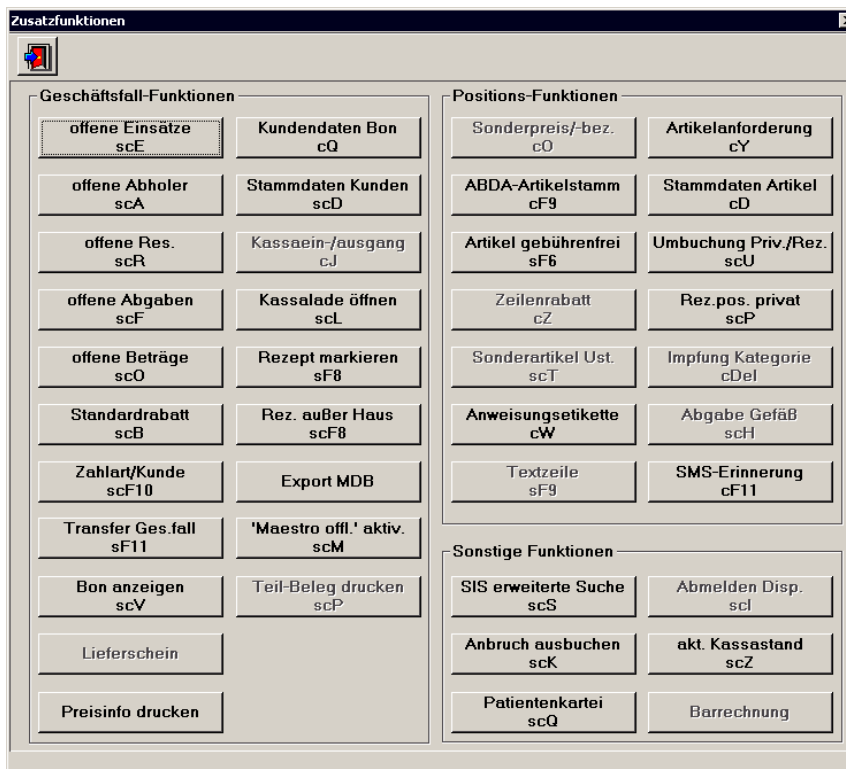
Zusatzfunktionen

Geschäftsfall-Funktionen

offene Einsätze
scE

Kundendaten Bon
cQ

offene Abholer
scA

Stammdaten Kunden
scD

offene Res.
scR

Kassaein-/ausgang
cJ

offene Abgaben
scF

Kassalade öffnen
scL

offene Beträge
scO

Rezept markieren
sF8

Standardrabatt
scB

Rez. außer Haus
scF8

Zahlart/Kunde
scF10

Export MDB

Transfer Ges.fall
sF11

'Maestro offl.' aktiv.
scM

Bon anzeigen
scV

Teil-Beleg drucken
scP

Lieferschein

Preisinfo drucken

Positions-Funktionen

Sonderpreis/-bez.
cO

Artikelanforderung
cY

ABDA-Artikelstamm
cF9

Stammdaten Artikel
cD

Artikel gebührenfrei
sF6

Umbuchung Priv./Rez.
scU

Zeilenrabatt
cZ

Rez.pos. privat
scP

Sonderartikel Ust.
scT

Impfung Kategorie
cDel

Anweisungsetikette
cW

Abgabe Gefäß
scH

Textzeile
sF9

SMS-Erinnerung
cF11

Sonstige Funktionen

SIS erweiterte Suche
scS

Abmelden Disp.
scI

Anbruch ausbuchen
scK

akt. Kassastand
scZ

Patientenkartei
scQ

Barrechnung